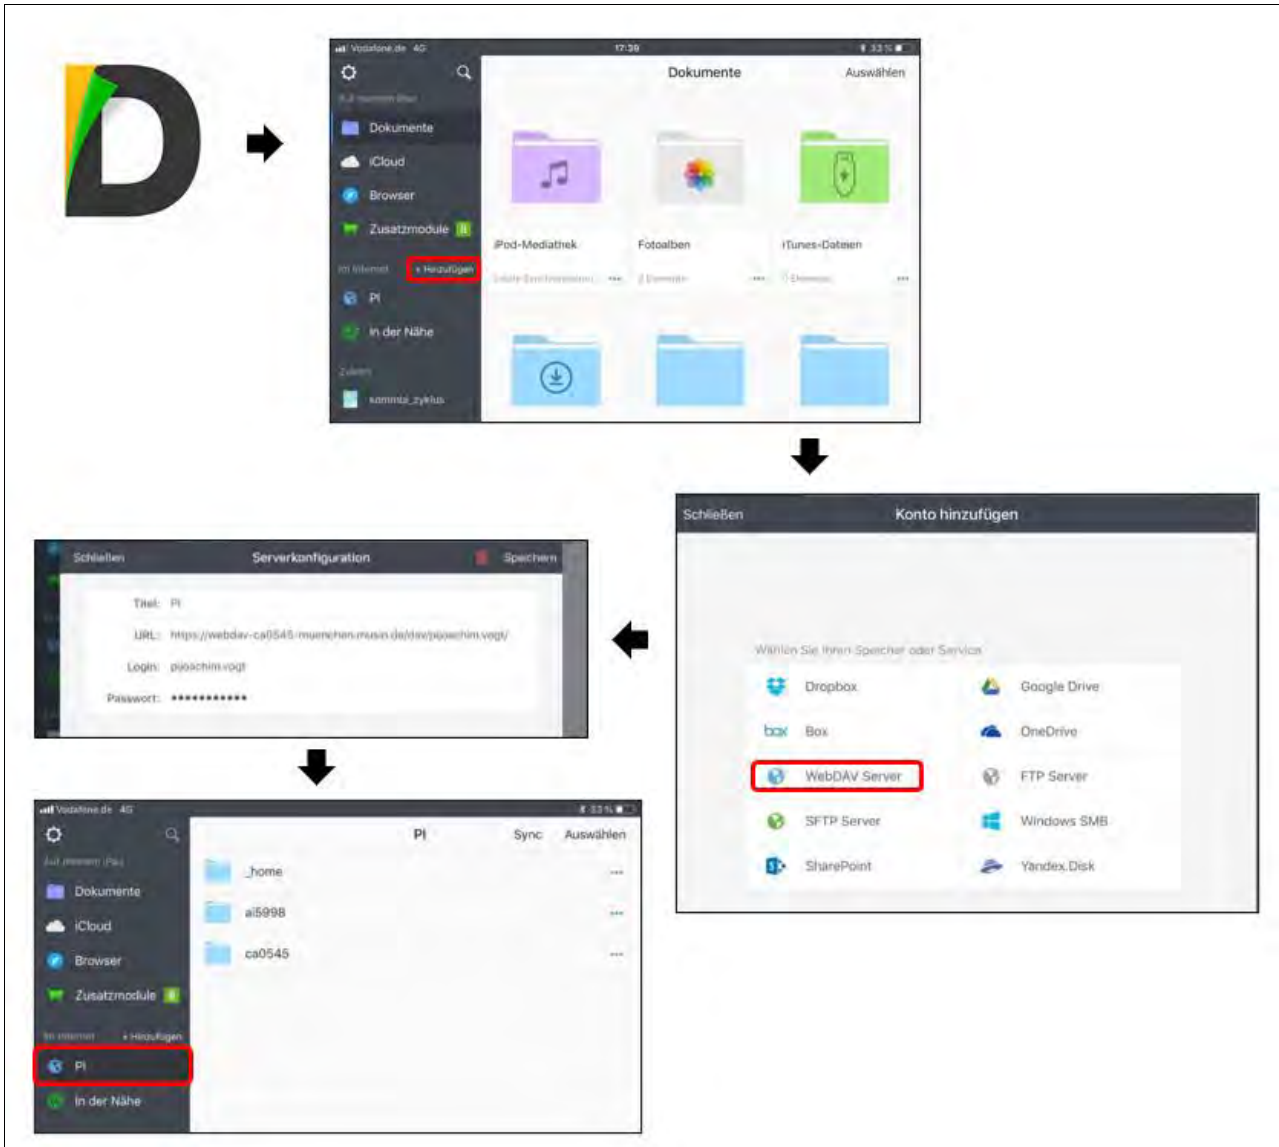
Vodafone.de 4G 17:39 33 %

Dokumente Auswählen

Auf meinem iPad

Dokumente

iCloud

Browser

Zusatzmodule

Im Internet + Hinzufügen

PI

In der Nähe

Zuletzt

kommz_zyklus

iPod-Mediathek

Fotoalben

iTunes-Dateien

Schließen Konto hinzufügen

Wählen Sie Ihren Speicher oder Service

Dropbox

Google Drive

Box

OneDrive

WebDAV Server

FTP Server

SFTP Server

Windows SMB

SharePoint

Yandex.Disk

Schließen Serverkonfiguration Speichern

Titel: PI

URL: https://webdav-ca0545-muenchen.musin.de/dav/pijoachim.vogt/

Login: pijoachim.vogt

Passwort: ••••••••••••

Vodafone.de 4G 33 %

PI Sync Auswählen

Auf meinem iPad

Dokumente

iCloud

Browser

Zusatzmodule

Im Internet + Hinzufügen

PI

In der Nähe

_home

ai5998

ca0545